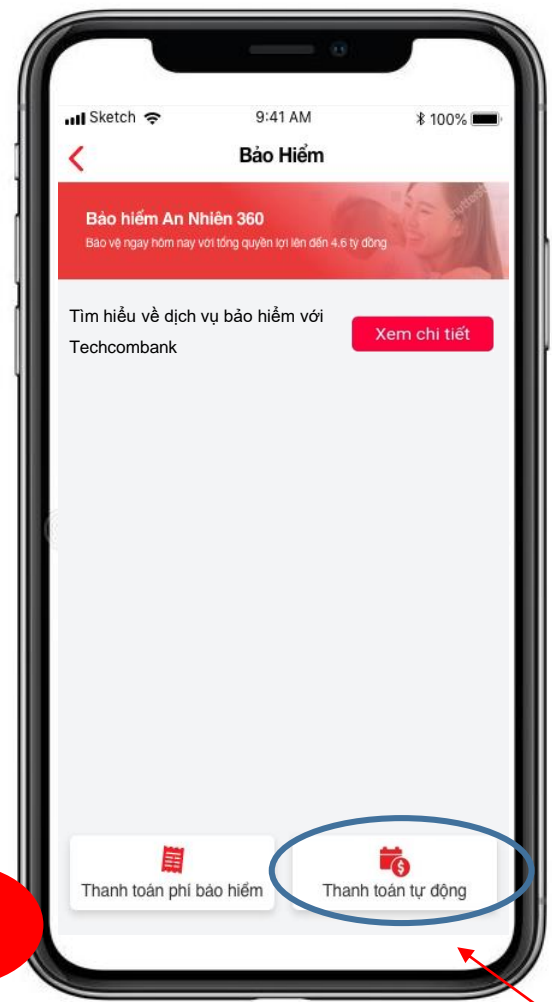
Sketch 9:41 AM 100%

Bảo Hiểm

Bảo hiểm An Nhiên 360
Bảo vệ ngay hôm nay với tổng quyền lợi lên đến 4.6 tỷ đồng

Tìm hiểu về dịch vụ bảo hiểm với Techcombank

Xem chi tiết

Thanh toán phí bảo hiểm

Thanh toán tự động